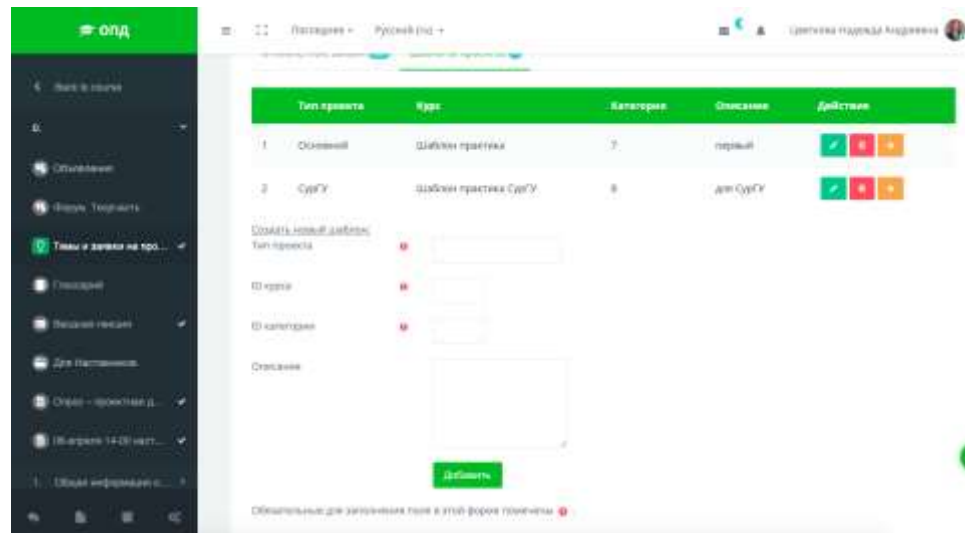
ОПД

Back to course

Объявления

Форум. Творчать

Темы и заявки на про...

Глоссарий

Вводная лекция

Для Наставников

Опрос – проектная д...

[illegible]

1. Общая информация о...

Навигация ▾ Русский (ru) ▾

Цветкова Надежда Андреевна

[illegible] Шаблоны проектов

| | Тип проекта | Курс | Категория | Описание | Действие |
|---|---|---|---|---|---|
| 1 | Основной | Шаблон практика | 7 | первый | |
| 2 | СурГУ | Шаблон практика СурГУ | 8 | для СурГУ | |

Создать новый шаблон:

Тип проекта

ID курса

ID категории

Описание

Добавить

Обязательные для заполнения поля в этой форме помечены